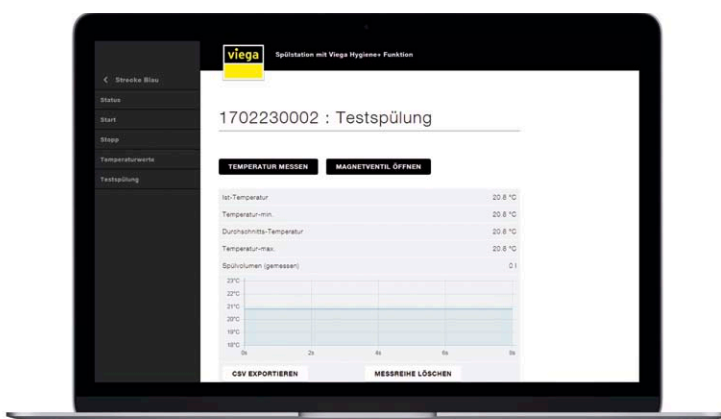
viega Spülstation mit Viega Hygiene+ Funktion

< Strecke Blau

Status

Start

Stopp

Temperaturwerte

Testspülung

1702230002 : Testspülung

TEMPERATUR MESSEN

MAGNETVENTIL ÖFFNEN

| | |
|---|---|
| Ist-Temperatur | 20.6 °C |
| Temperatur-min. | 20.6 °C |
| Durchschnitts-Temperatur | 20.6 °C |
| Temperatur-max. | 20.6 °C |
| Spülvolumen (gemessen) | 0 l |

23°C
22°C
21°C
20°C
19°C
18°C
0s 2s 4s 6s 8s

CSV EXPORTIEREN

MESSREIHE LÖSCHEN